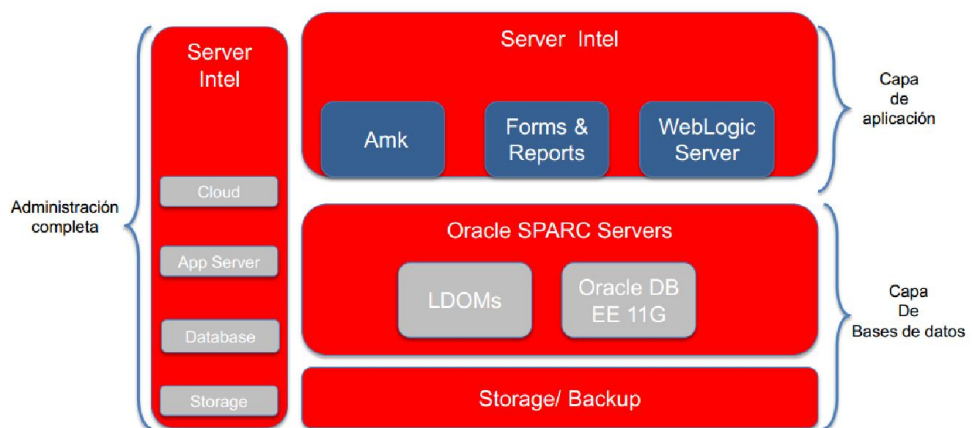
Administración completa

Server Intel

Cloud

App Server

Database

Storage

Server Intel

Amk

Forms & Reports

WebLogic Server

Capa de aplicación

Oracle SPARC Servers

LDOMs

Oracle DB EE 11G

Capa De Bases de datos

Storage/ Backup